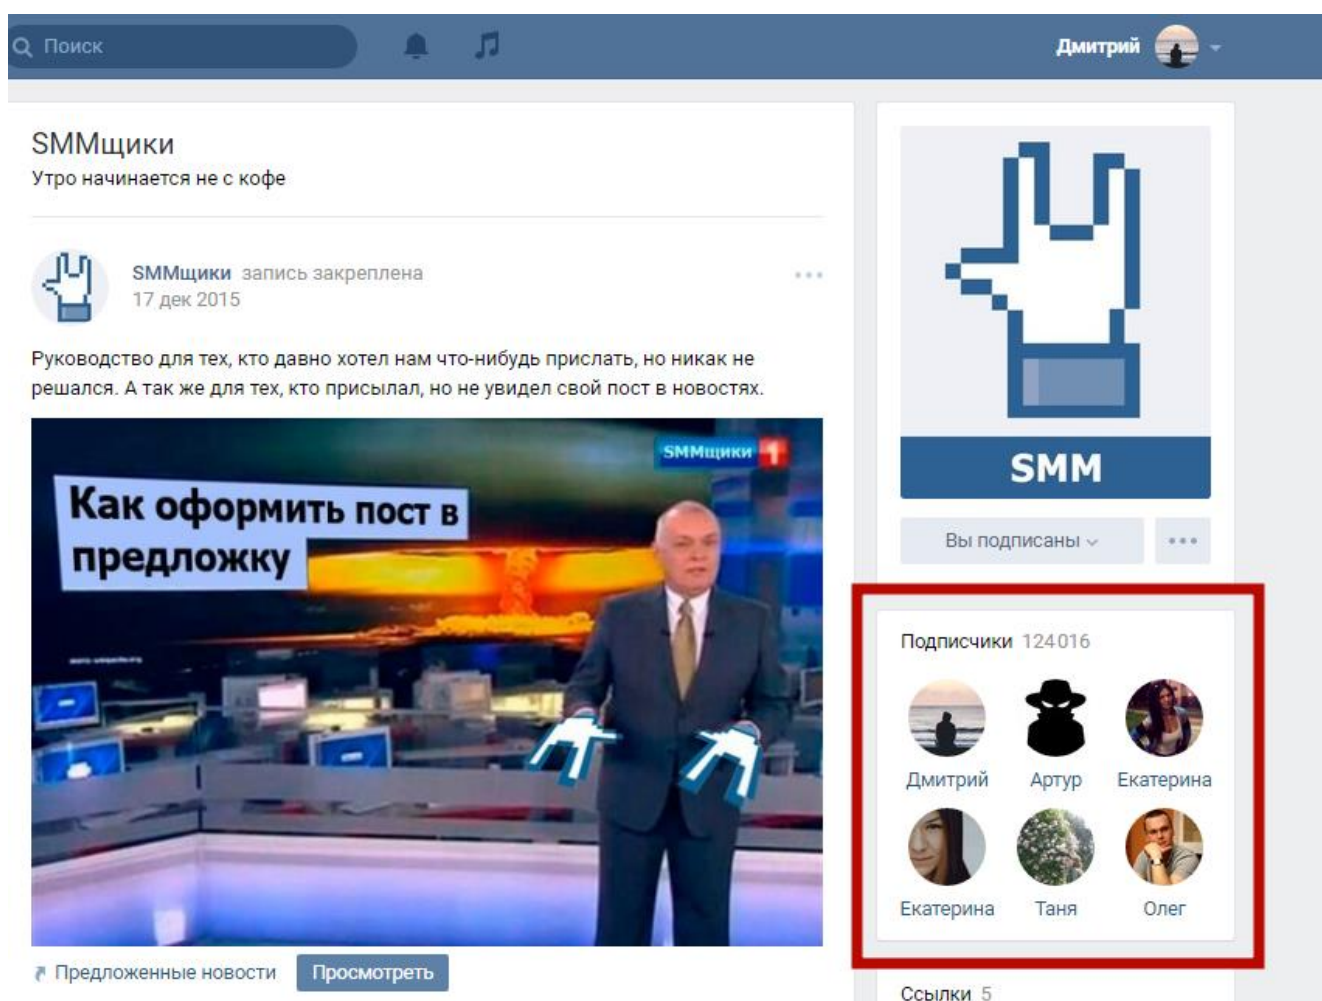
Поиск

Дмитрий

SMMщики
Утро начинается не с кофе

SMMщики запись закреплена
17 дек 2015

Руководство для тех, кто давно хотел нам что-нибудь прислать, но никак не решался. А так же для тех, кто присылал, но не увидел свой пост в новостях.

SMMщики 1

Как оформить пост в предложку

Предложенные новости Просмотреть

SMM

Вы подписаны

Подписчики 124016

Дмитрий
Артур
Екатерина
Екатерина
Таня
Олег

Ссылки 5